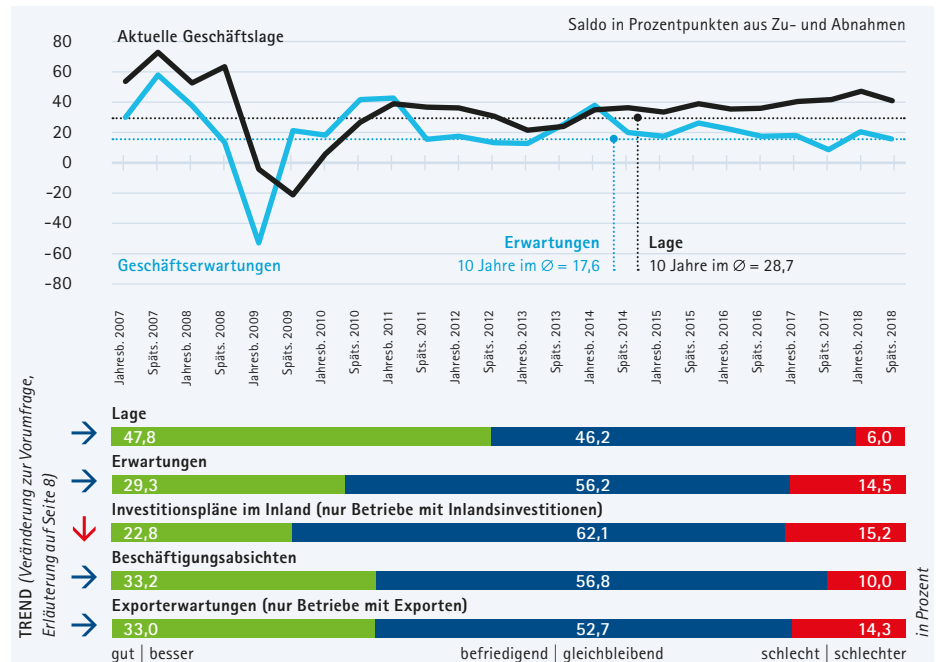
Saldo in Prozentpunkten aus Zu- und Abnahmen

Aktuelle Geschäftslage

80
60
40
20
0
−20
−40
−60
−80

Erwartungen
10 Jahre im ∅ = 17,6

Lage
10 Jahre im ∅ = 28,7

Geschäftserwartungen

Jahresb. 2007
Späts. 2007
Jahresb. 2008
Späts. 2008
Jahresb. 2009
Späts. 2009
Jahresb. 2010
Späts. 2010
Jahresb. 2011
Späts. 2011
Jahresb. 2012
Späts. 2012
Jahresb. 2013
Späts. 2013
Jahresb. 2014
Späts. 2014
Jahresb. 2015
Späts. 2015
Jahresb. 2016
Späts. 2016
Jahresb. 2017
Späts. 2017
Jahresb. 2018
Späts. 2018

TREND (Veränderung zur Vorumfrage, Erläuterung auf Seite 8)

Lage
47,8 | 46,2 | 6,0

Erwartungen
29,3 | 56,2 | 14,5

Investitionspläne im Inland (nur Betriebe mit Inlandsinvestitionen)
22,8 | 62,1 | 15,2

Beschäftigungsabsichten
33,2 | 56,8 | 10,0

Exporterwartungen (nur Betriebe mit Exporten)
33,0 | 52,7 | 14,3

gut | besser    befriedigend | gleichbleibend    schlecht | schlechter

in Prozent